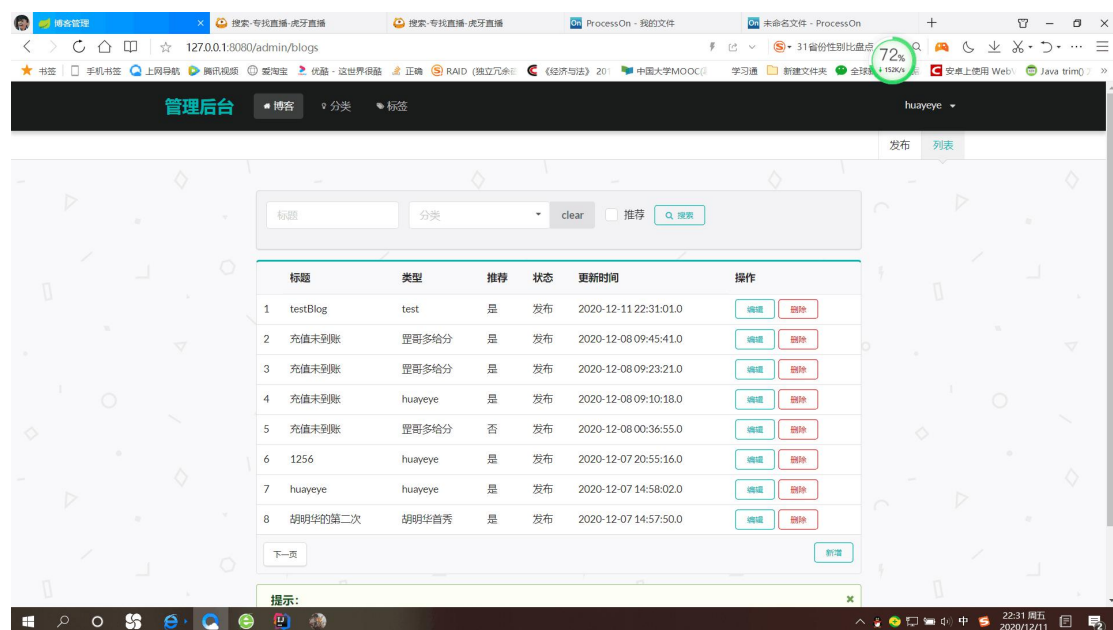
博客管理 × 搜索-专找直播-虎牙直播 搜索-专找直播-虎牙直播 ProcessOn - 我的文件 未命名文件 - ProcessOn +

127.0.0.1:8080/admin/blogs

31省份性别比盘点 72% ↓152K/s

书签 手机书签 上网导航 腾讯视频 爱淘宝 优酷 - 这世界很酷 正确 RAID (独立冗余 《经济与法》 20 中国大学MOOC 学习通 新建文件夹 全球 安卓上使用 Web Java trim()

管理后台 博客 分类 标签 huayeye

发布 列表

标题 分类 clear 推荐 搜索

| | 标题 | 类型 | 推荐 | 状态 | 更新时间 | 操作 |
|---|---|---|---|---|---|---|
| 1 | testBlog | test | 是 | 发布 | 2020-12-11 22:31:01.0 | 编辑 删除 |
| 2 | 充值未到账 | 罡哥多给分 | 是 | 发布 | 2020-12-08 09:45:41.0 | 编辑 删除 |
| 3 | 充值未到账 | 罡哥多给分 | 是 | 发布 | 2020-12-08 09:23:21.0 | 编辑 删除 |
| 4 | 充值未到账 | huayeye | 是 | 发布 | 2020-12-08 09:10:18.0 | 编辑 删除 |
| 5 | 充值未到账 | 罡哥多给分 | 否 | 发布 | 2020-12-08 00:36:55.0 | 编辑 删除 |
| 6 | 1256 | huayeye | 是 | 发布 | 2020-12-07 20:55:16.0 | 编辑 删除 |
| 7 | huayeye | huayeye | 是 | 发布 | 2020-12-07 14:58:02.0 | 编辑 删除 |
| 8 | 胡明华的第二次 | 胡明华首秀 | 是 | 发布 | 2020-12-07 14:57:50.0 | 编辑 删除 |

下一页 新增

提示: ×

中 22:31 周五 2020/12/11